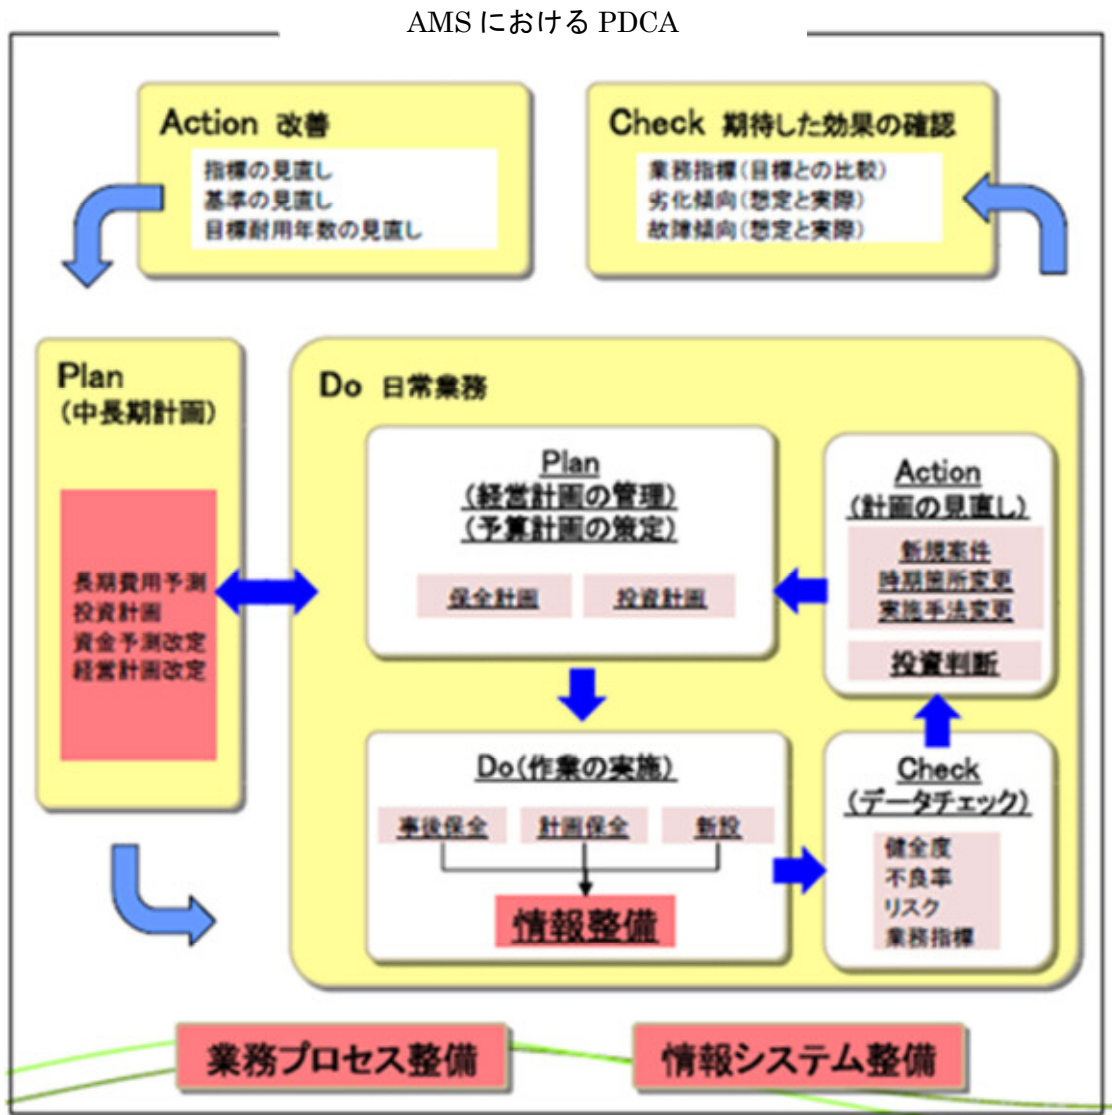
AMS における PDCA

Action 改善

指標の見直し
基準の見直し
目標耐用年数の見直し

Check 期待した効果の確認

業務指標(目標との比較)
劣化傾向(想定と実際)
故障傾向(想定と実際)

Plan
(中長期計画)

長期費用予測
投資計画
資金予測改定
経営計画改定

Do 日常業務

Plan
(経営計画の管理)
(予算計画の策定)

保全計画
投資計画

Action
(計画の見直し)

新規案件
時期箇所変更
実施手法変更

投資判断

Do(作業の実施)

事後保全
計画保全
新設

情報整備

Check
(データチェック)

健全度
不良率
リスク
業務指標

業務プロセス整備

情報システム整備